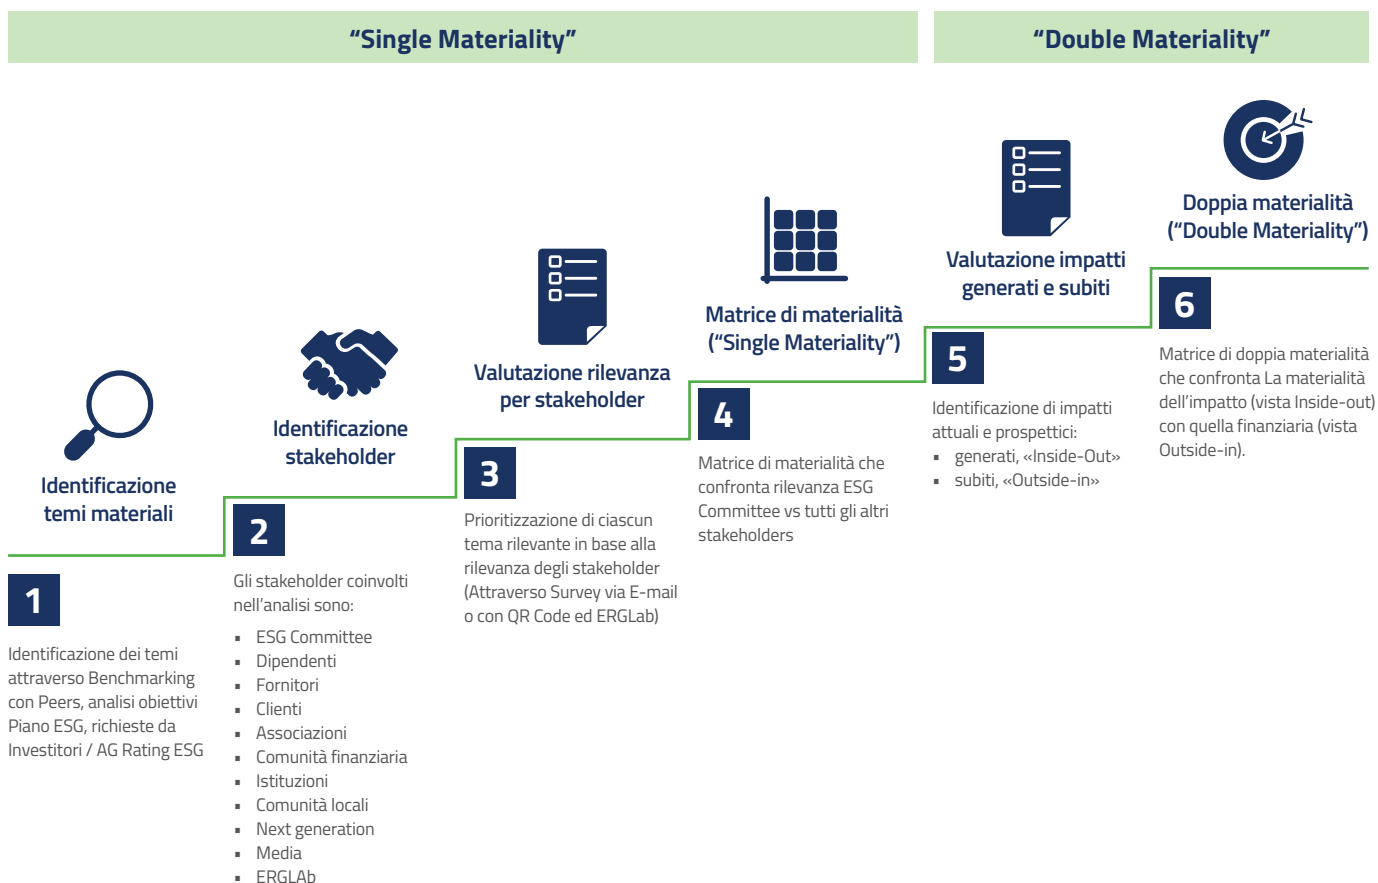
“Single Materiality”

“Double Materiality”

Identificazione temi materiali

1

Identificazione dei temi attraverso Benchmarking con Peers, analisi obiettivi Piano ESG, richieste da Investitori / AG Rating ESG

Identificazione stakeholder

2

Gli stakeholder coinvolti nell’analisi sono:

- ESG Committee
- Dipendenti
- Fornitori
- Clienti
- Associazioni
- Comunità finanziaria
- Istituzioni
- Comunità locali
- Next generation
- Media
- ERGLAb

Valutazione rilevanza per stakeholder

3

Prioritizzazione di ciascun tema rilevante in base alla rilevanza degli stakeholder (Attraverso Survey via E-mail o con QR Code ed ERGLab)

Matrice di materialità (“Single Materiality”)

4

Matrice di materialità che confronta rilevanza ESG Committee vs tutti gli altri stakeholders

Valutazione impatti generati e subiti

5

Identificazione di impatti attuali e prospettici:

- generati, «Inside-Out»
- subiti, «Outside-in»

Doppia materialità (“Double Materiality”)

6

Matrice di doppia materialità che confronta La materialità dell’impatto (vista Inside-out) con quella finanziaria (vista Outside-in).